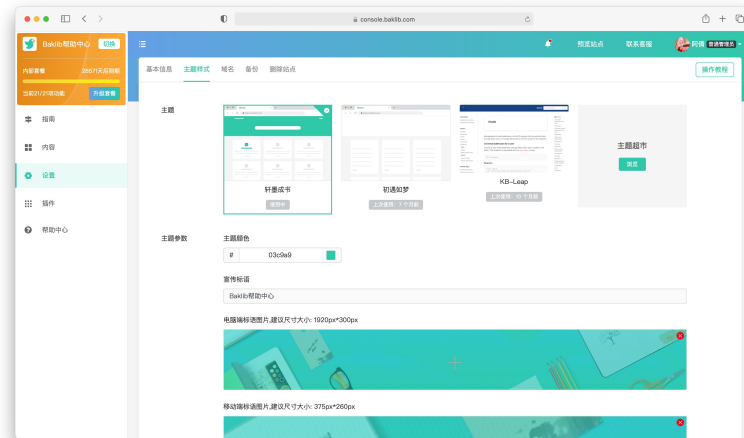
console.baklib.com

Baklib帮助中心 切换

内容套餐 285天后到期

当前21/21项功能 升级套餐

指南

内容

设置

插件

帮助中心

预览站点 联系客服 阿强 普通管理员

基本信息 主题样式 域名 备份 删除站点

操作教程

主题

轩墨成书
使用中

初遇如梦
上次使用：7 个月前

KB-Leap
上次使用：10 个月前

主题超市
浏览

主题参数

主题颜色

# 03c9a9

宣传标语

Baklib帮助中心

电脑端标语图片,建议尺寸大小: 1920px*300px

移动端标语图片,建议尺寸大小: 375px*260px